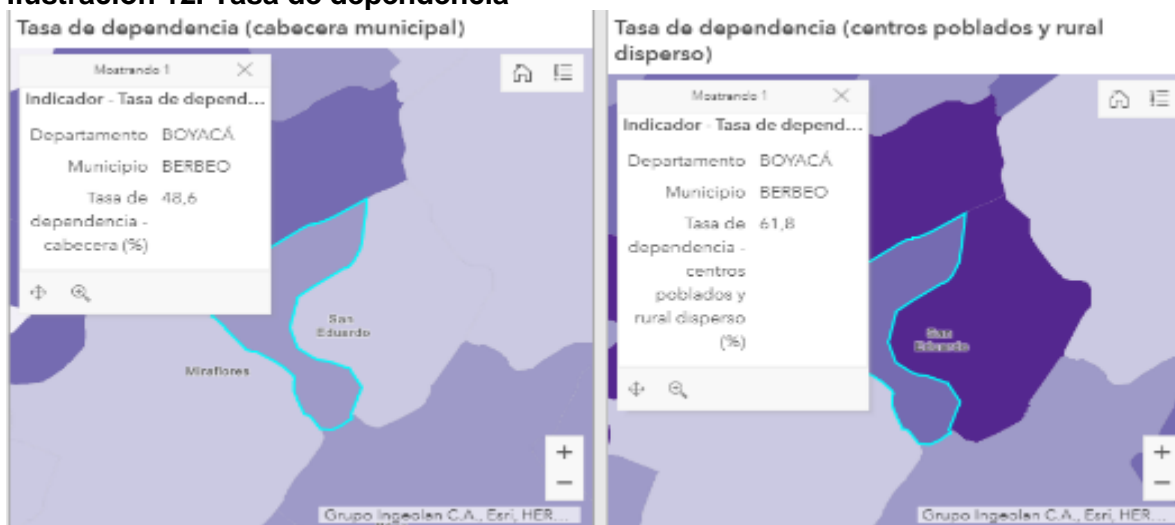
Ilustración 12. Tasa de dependencia

Tasa de dependencia (cabecera municipal)

Mostrando 1

Indicador - Tasa de depend...

Departamento BOYACÁ

Municipio BERBEO

Tasa de dependencia - cabecera (%) 48,6

San Eduardo

Miraflores

+

−

Grupo Ingeolan C.A., Esri, HER...

Tasa de dependencia (centros poblados y rural disperso)

Mostrando 1

Indicador - Tasa de depend...

Departamento BOYACÁ

Municipio BERBEO

Tasa de dependencia - centros poblados y rural disperso (%) 61,8

San Eduardo

+

−

Grupo Ingeolan C.A., Esri, HER...